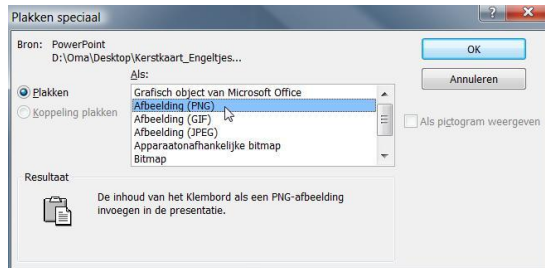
Plakken speciaal

?

Bron: PowerPoint
D:\Oma\Desktop\Kerstkaart_Engeltjes...

Als:

Plakken

Koppeling plakken

Grafisch object van Microsoft Office
Afbeelding (PNG)
Afbeelding (GIF)
Afbeelding (JPEG)
Apparaatonafhankelijke bitmap
Bitmap

OK

Annuleren

Als pictogram weergeven

Resultaat

De inhoud van het Klembord als een PNG-afbeelding invoegen in de presentatie.